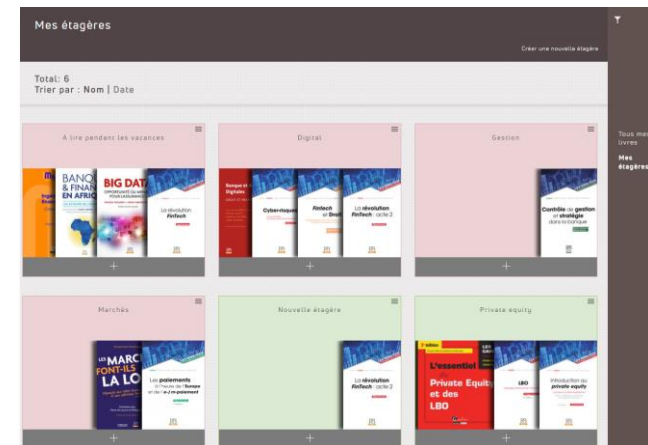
Mes étagères

Créer une nouvelle étagère

Total: 6
Trier par : Nom | Date

A lire pendant les vacances

BANQ & FINAN EN AFRIQ

BIG DAT

La révolution Fintech

+

Digital

Cyber-risques

Fintech et Droit

La révolution FinTech : cycle 2

+

Gestion

Contrôle de gestion et stratégie dans la banque

+

Marchés

LES MARC FONT-ILS LA LO

Les paiements à l'heure de l'Europe et de l'e-m-paiement

+

Nouvelle étagère

La révolution FinTech : cycle 2

+

Private equity

L'essentiel du Private Equity et des LBO

LBO

Introduction au private equity

+

Tous mes livres

Mes étagères